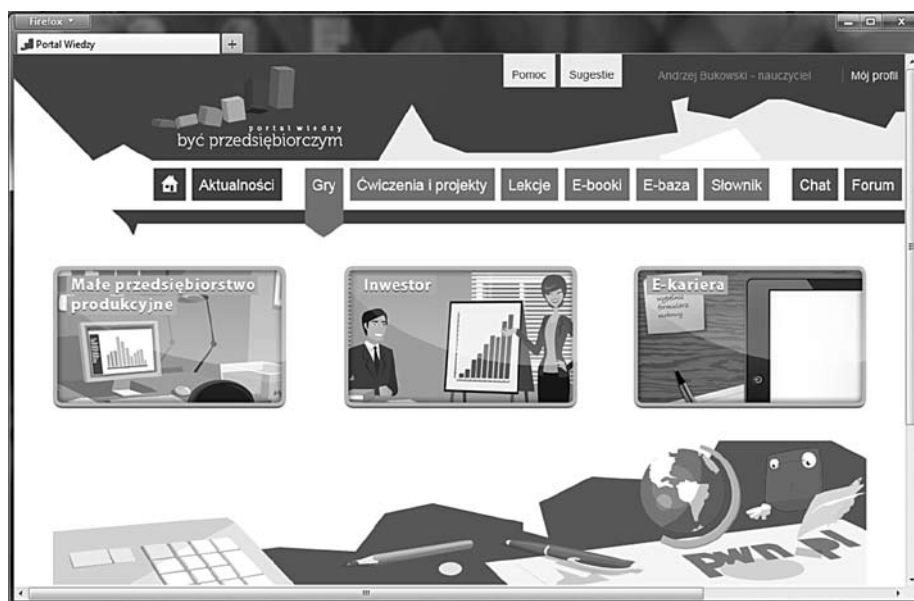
Firefox

Portal Wiedzy

+

Pomoc

Sugestie

Andrzej Bukowski - nauczyciel

Mój profil

portal wiedzy
być przedsiębiorczym

Aktualności

Gry

Ćwiczenia i projekty

Lekcje

E-booki

E-baza

Słownik

Chat

Forum

Małe przedsiębiorstwo produkcyjne

Inwestor

E-kariera

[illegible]

pwn.pl